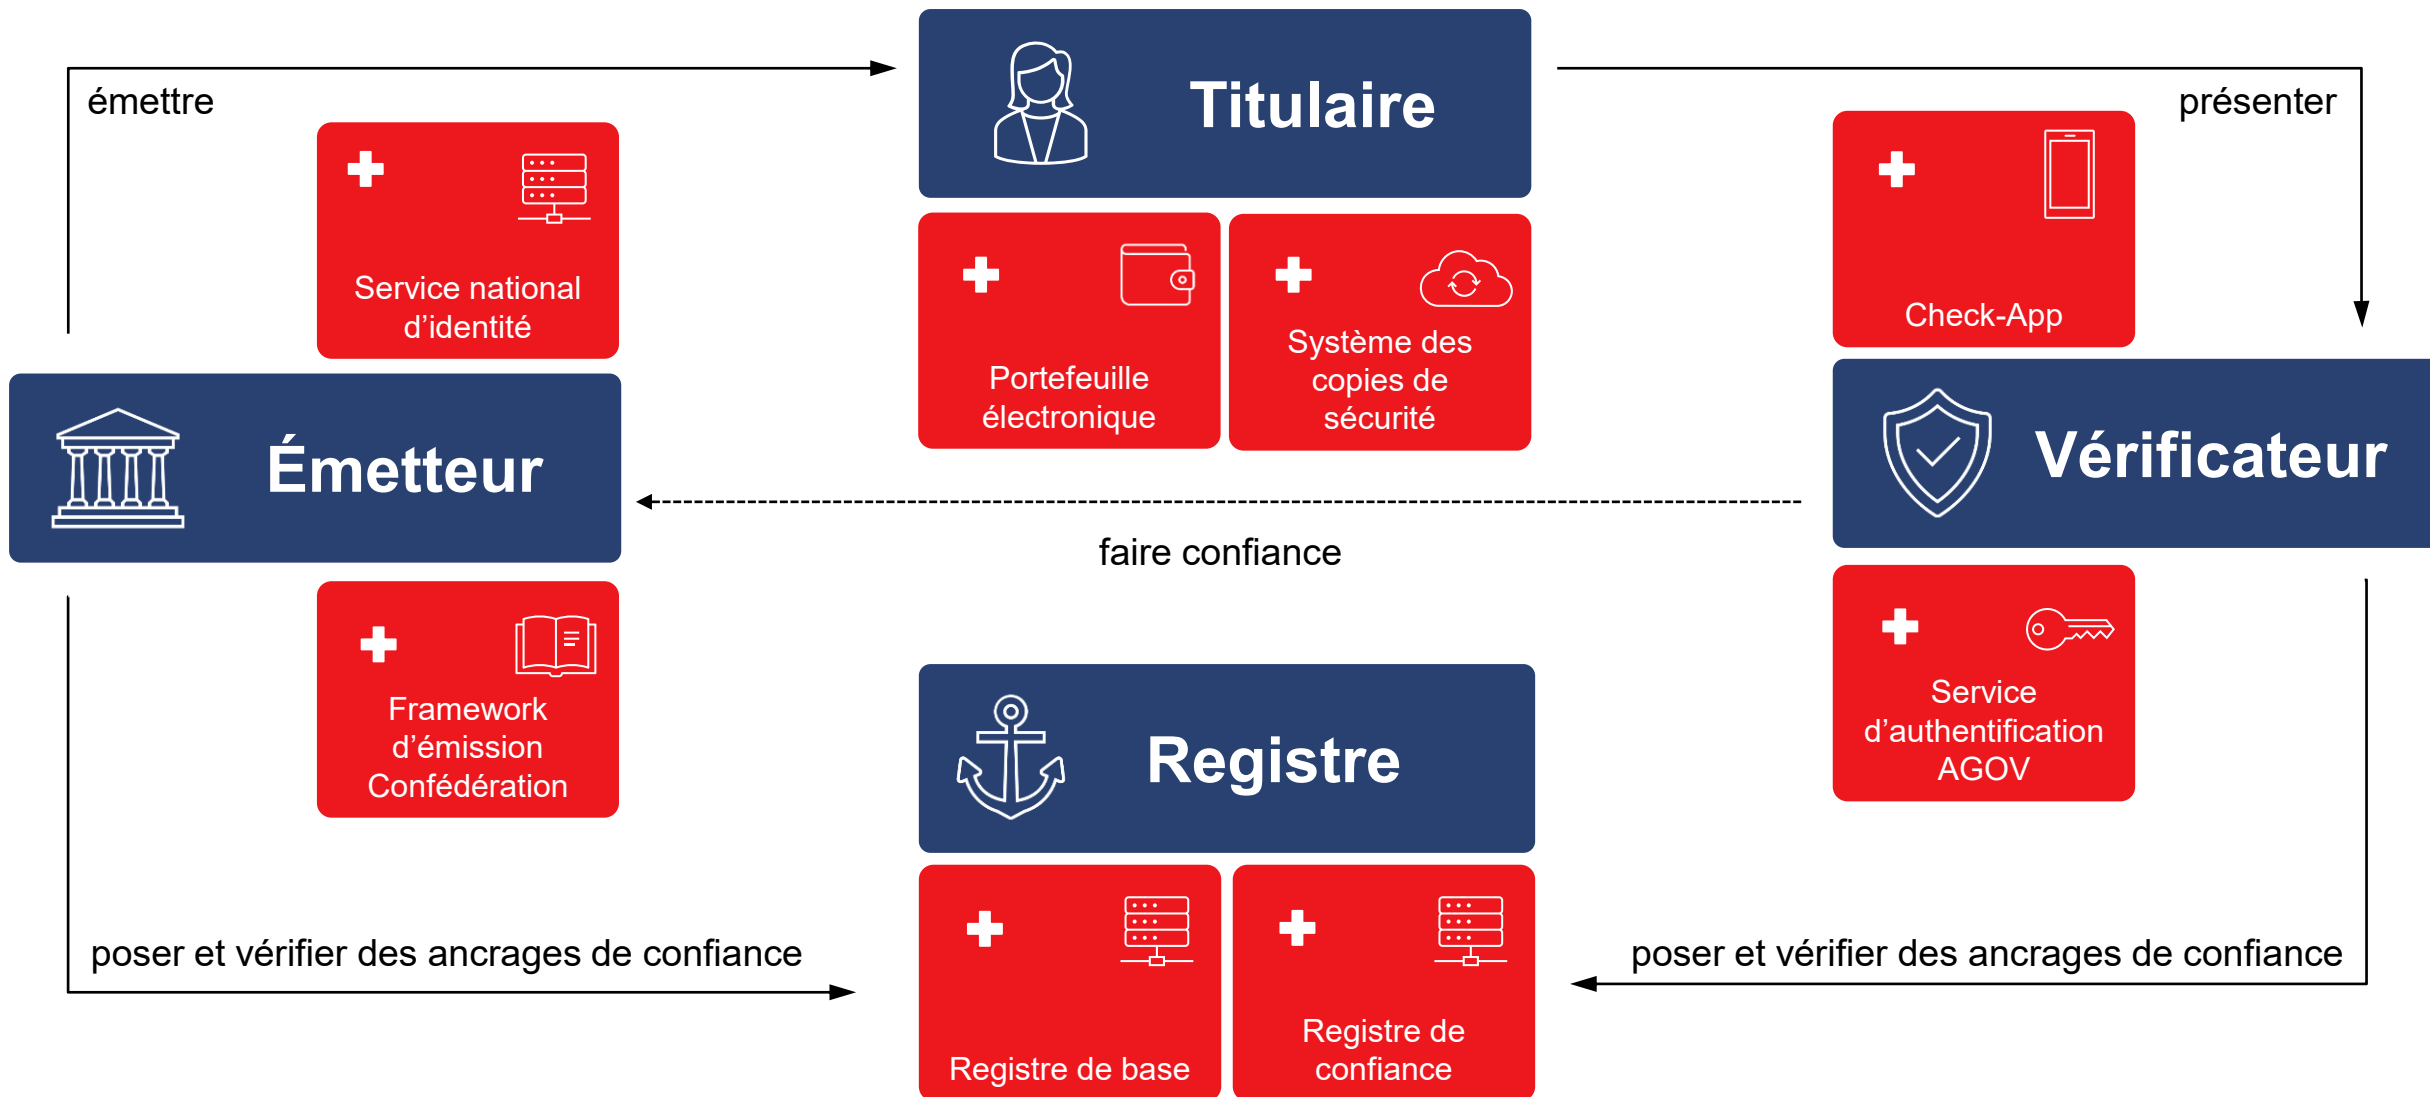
émettre

Service national d'identité

Titulaire

Portefeuille électronique

Système des copies de sécurité

présenter

Check-App

Émetteur

Vérificateur

faire confiance

Framework d'émission Confédération

Service d'authentification AGOV

Registre

Registre de base

Registre de confiance

poser et vérifier des ancrages de confiance

poser et vérifier des ancrages de confiance